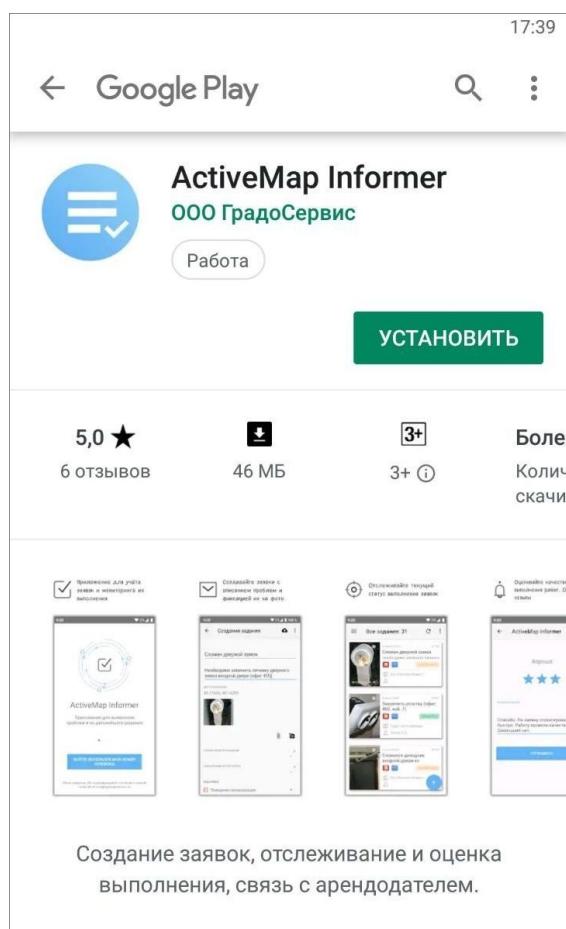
17:39

Google Play

ActiveMap Informer
ООО ГрадоСервис
Работа

УСТАНОВИТЬ

5,0 ★
6 отзывов

46 МБ

3+
3+ ⓘ

Боле
Колич
скачи

Приложение для учёта заявок и мониторинга их выполнения

ActiveMap Informer

Создавайте заявки с описанием проблем и фиксацией их на фото

Создание задания

Отслеживайте текущий статус выполнения заявок

Все задания

Оценивайте качество выполнения работ

ActiveMap Informer

Создание заявок, отслеживание и оценка выполнения, связь с арендодателем.